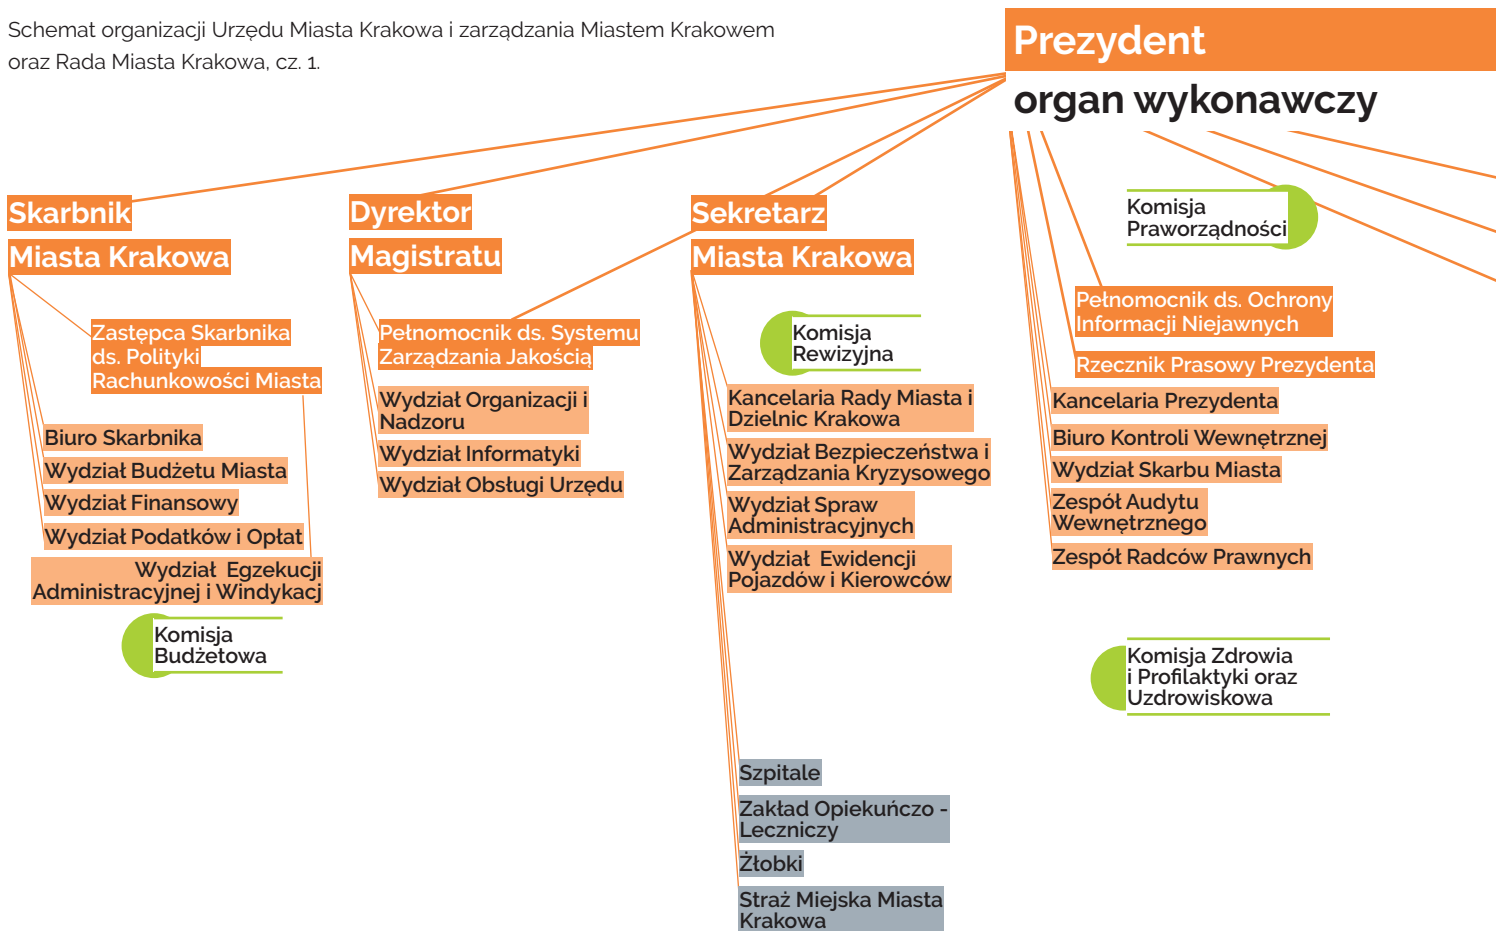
Schemat organizacji Urzędu Miasta Krakowa i zarządzania Miastem Krakowem oraz Rada Miasta Krakowa, cz. 1.

Prezydent
organ wykonawczy

Skarbnik
Miasta Krakowa

Zastępca Skarbnika ds. Polityki Rachunkowości Miasta

Biuro Skarbnika
Wydział Budżetu Miasta
Wydział Finansowy
Wydział Podatków i Opłat
Wydział Egzekucji Administracyjnej i Windykacj

Komisja Budżetowa

Dyrektor
Magistratu

Pełnomocnik ds. Systemu Zarządzania Jakością
Wydział Organizacji i Nadzoru
Wydział Informatyki
Wydział Obsługi Urzędu

Sekretarz
Miasta Krakowa

Komisja Rewizyjna

Kancelaria Rady Miasta i Dzielnic Krakowa
Wydział Bezpieczeństwa i Zarządzania Kryzysowego
Wydział Spraw Administracyjnych
Wydział Ewidencji Pojazdów i Kierowców

Szpitale
Zakład Opiekuńczo - Leczniczy
Żłobki
Straż Miejska Miasta Krakowa

Komisja Praworządności

Pełnomocnik ds. Ochrony Informacji Niejawnych
Rzecznik Prasowy Prezydenta
Kancelaria Prezydenta
Biuro Kontroli Wewnętrznej
Wydział Skarbu Miasta
Zespół Audytu Wewnętrznego
Zespół Radców Prawnych

Komisja Zdrowia i Profilaktyki oraz Uzdrowiskowa